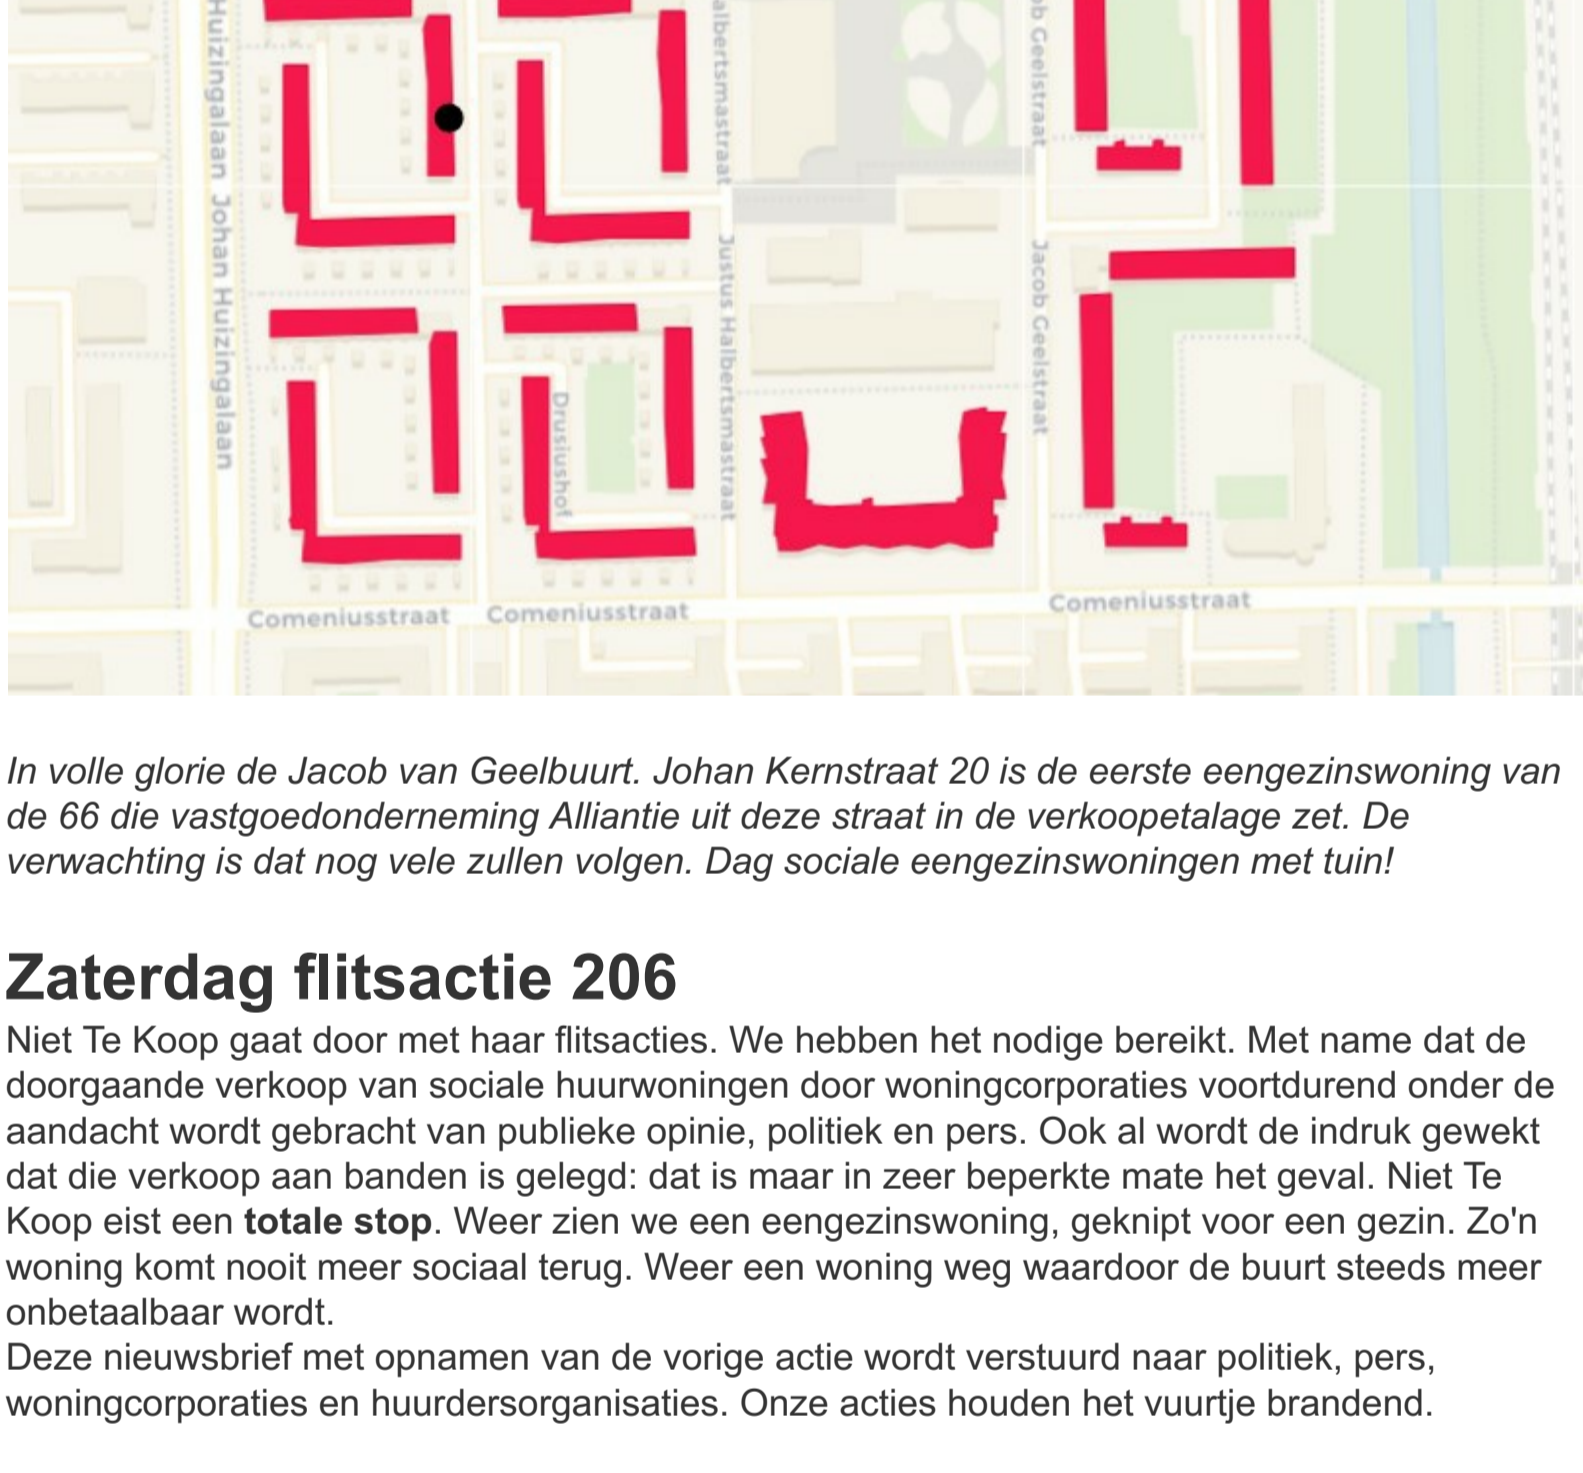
Huizingalaan
Johan Huizingalaan
albertsmastraat
Justus Halbertsmastraat
b Geelstraat
Jacob Geelstraat
Drusiushof
Comeniusstraat
Comeniusstraat
Comeniusstraat

*In volle glorie de Jacob van Geelbuurt. Johan Kernstraat 20 is de eerste eengezinswoning van de 66 die vastgoedonderneming Alliantie uit deze straat in de verkoopetalage zet. De verwachting is dat nog vele zullen volgen. Dag sociale eengezinswoningen met tuin!*

# Zaterdag flitsactie 206

Niet Te Koop gaat door met haar flitsacties. We hebben het nodige bereikt. Met name dat de doorgaande verkoop van sociale huurwoningen door woningcorporaties voortdurend onder de aandacht wordt gebracht van publieke opinie, politiek en pers. Ook al wordt de indruk gewekt dat die verkoop aan banden is gelegd: dat is maar in zeer beperkte mate het geval. Niet Te Koop eist een **totale stop**. Weer zien we een eengezinswoning, geknipt voor een gezin. Zo'n woning komt nooit meer sociaal terug. Weer een woning weg waardoor de buurt steeds meer onbetaalbaar wordt.
Deze nieuwsbrief met opnamen van de vorige actie wordt verstuurd naar politiek, pers, woningcorporaties en huurdersorganisaties. Onze acties houden het vuurtje brandend.